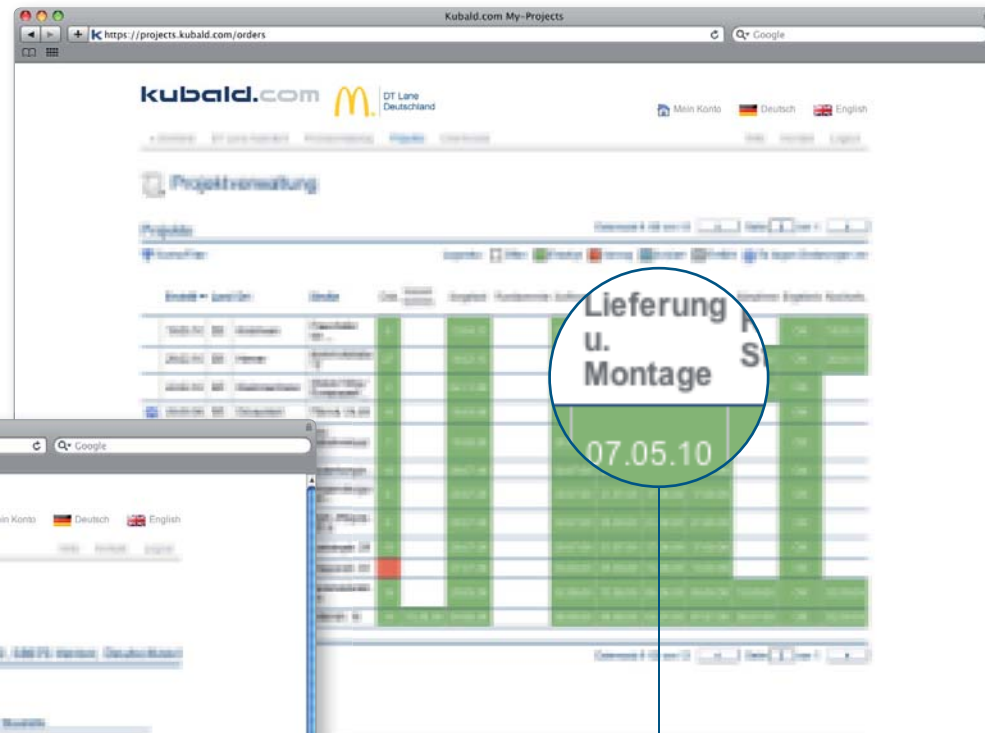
Kubald.com My-Projects

https://projects.kubald.com/orders

Q- Google

kubald.com

DT Lane Deutschland

Mein Konto

Deutsch

English

Projektverwaltung

Projekte

Lieferung u. Montage

07.05.10

Q- Google

Mein Konto

Deutsch

English